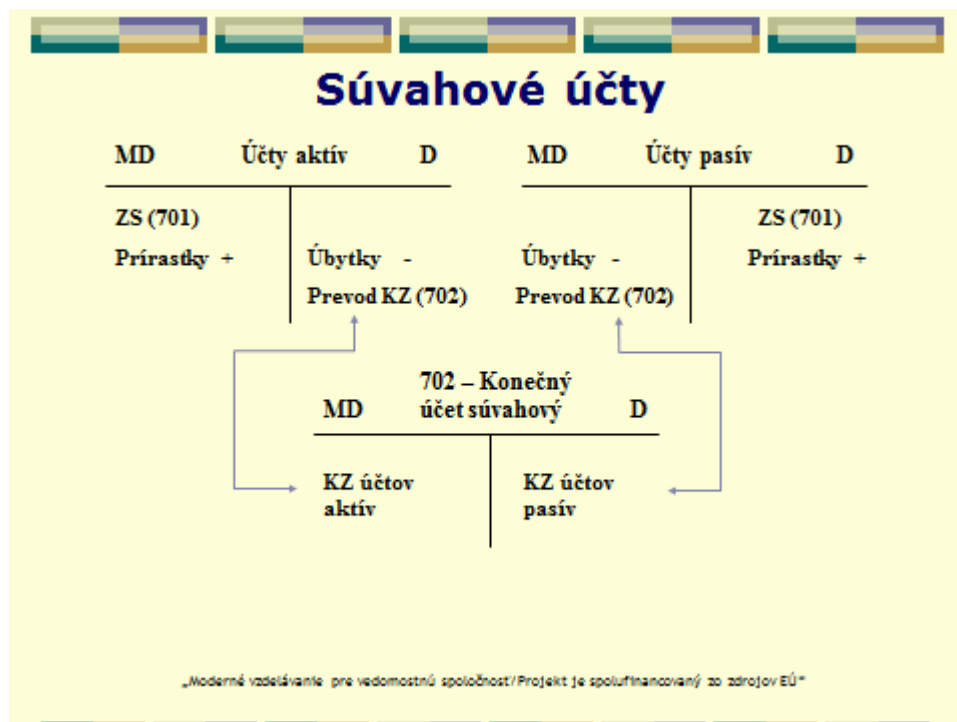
Súvahové účty

| MD | Účty aktív | D |
|---|---|---|
| ZS (701) | | |
| Prírastky + | | Úbytky - |
| | | Prevod KZ (702) |

| MD | Účty pasív | D |
|---|---|---|
| | | ZS (701) |
| Úbytky - | | Prírastky + |
| Prevod KZ (702) | | |

| MD | 702 – Konečný účet súvahový | D |
|---|---|---|
| KZ účtov aktív | | KZ účtov pasív |

„Moderné vzdelávanie pre vedomostnú spoločnosť/Projekt je spolufinancovaný zo zdrojov EÚ"